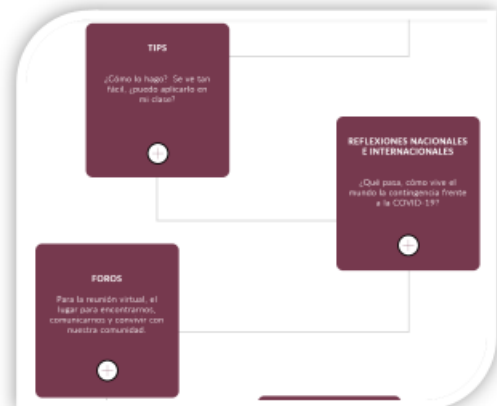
TIPS

¿Cómo lo hago? Se ve tan fácil, ¿puedo aplicarlo en mi clase?

REFLEXIONES NACIONALES E INTERNACIONALES

¿Qué pasa, cómo vive el mundo la contingencia frente a la COVID-19?

FOROS

Para la reunión virtual, el lugar para encontrarnos, comunicarnos y convivir con nuestra comunidad.